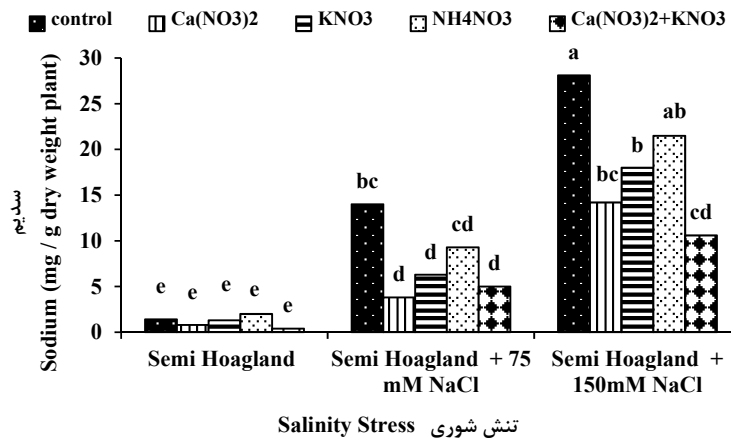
control Ca(NO3)2 KNO3 NH4NO3 Ca(NO3)2+KNO3

سدیم
Sodium (mg / g dry weight plant)

30
25
20
15
10
5
0

e e e e e
bc d d cd d
a bc b ab cd

Semi Hoagland
Semi Hoagland + 75 mM NaCl
Semi Hoagland + 150mM NaCl

تنش شوری Salinity Stress